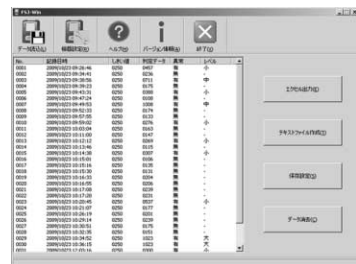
FS3-Win

データ読込(L)　検索設定(S)　ヘルプ(H)　バージョン情報(A)　終了(Q)

| No. | 記録日時 | しきい値 | 判定データ | 異常 | レベル |
|---|---|---|---|---|---|
| 0001 | 2009/10/23 09:26:46 | 0250 | 0457 | 有 | 小 |
| 0002 | 2009/10/23 09:34:41 | 0250 | 0236 | 無 | - |
| 0003 | 2009/10/23 09:36:56 | 0250 | 0753 | 有 | 中 |
| 0004 | 2009/10/23 09:39:23 | 0250 | 0179 | 無 | - |
| 0005 | 2009/10/23 09:43:31 | 0250 | 0380 | 有 | 小 |
| 0006 | 2009/10/23 09:47:24 | 0250 | 0168 | 無 | - |
| 0007 | 2009/10/23 09:49:53 | 0250 | 0689 | 有 | 中 |
| 0008 | 2009/10/23 09:52:33 | 0250 | 0179 | 無 | - |
| 0009 | 2009/10/23 09:57:55 | 0250 | 0133 | 無 | - |
| 0010 | 2009/10/23 09:59:02 | 0250 | 0276 | 有 | 小 |
| 0011 | 2009/10/23 10:03:04 | 0250 | 0163 | 無 | - |
| 0012 | 2009/10/23 10:11:00 | 0250 | 0147 | 無 | - |
| 0013 | 2009/10/23 10:12:12 | 0250 | 0269 | 有 | 小 |
| 0014 | 2009/10/23 10:12:46 | 0250 | 0135 | 無 | - |
| 0015 | 2009/10/23 10:14:38 | 0250 | 0307 | 有 | 小 |
| 0016 | 2009/10/23 10:15:01 | 0250 | 0156 | 無 | - |
| 0017 | 2009/10/23 10:15:16 | 0250 | 0135 | 無 | - |
| 0018 | 2009/10/23 10:15:30 | 0250 | 0131 | 無 | - |
| 0019 | 2009/10/23 10:16:33 | 0250 | 0204 | 無 | - |
| 0020 | 2009/10/23 10:16:55 | 0250 | 0206 | 無 | - |
| 0021 | 2009/10/23 10:17:09 | 0250 | 0239 | 無 | - |
| 0022 | 2009/10/23 10:17:30 | 0250 | 0226 | 無 | - |
| 0023 | 2009/10/23 10:20:45 | 0250 | 0537 | 有 | 小 |
| 0024 | 2009/10/23 10:21:07 | 0250 | 0177 | 無 | - |
| 0025 | 2009/10/23 10:26:19 | 0250 | 0201 | 無 | - |
| 0026 | 2009/10/23 10:29:14 | 0250 | 0239 | 無 | - |
| 0027 | 2009/10/23 10:30:51 | 0250 | 0175 | 無 | - |
| 0028 | 2009/10/23 10:31:35 | 0250 | 0351 | 有 | 小 |
| 0029 | 2009/10/23 10:33:52 | 0250 | 1017 | 有 | 大 |
| 0030 | 2009/10/23 10:36:15 | 0250 | 1023 | 有 | 大 |
| 0031 | 2009/10/23 10:37:15 | 0250 | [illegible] | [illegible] | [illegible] |

エクセル出力(E)

テキストファイル作成(T)

保存設定(S)

データ消去(C)